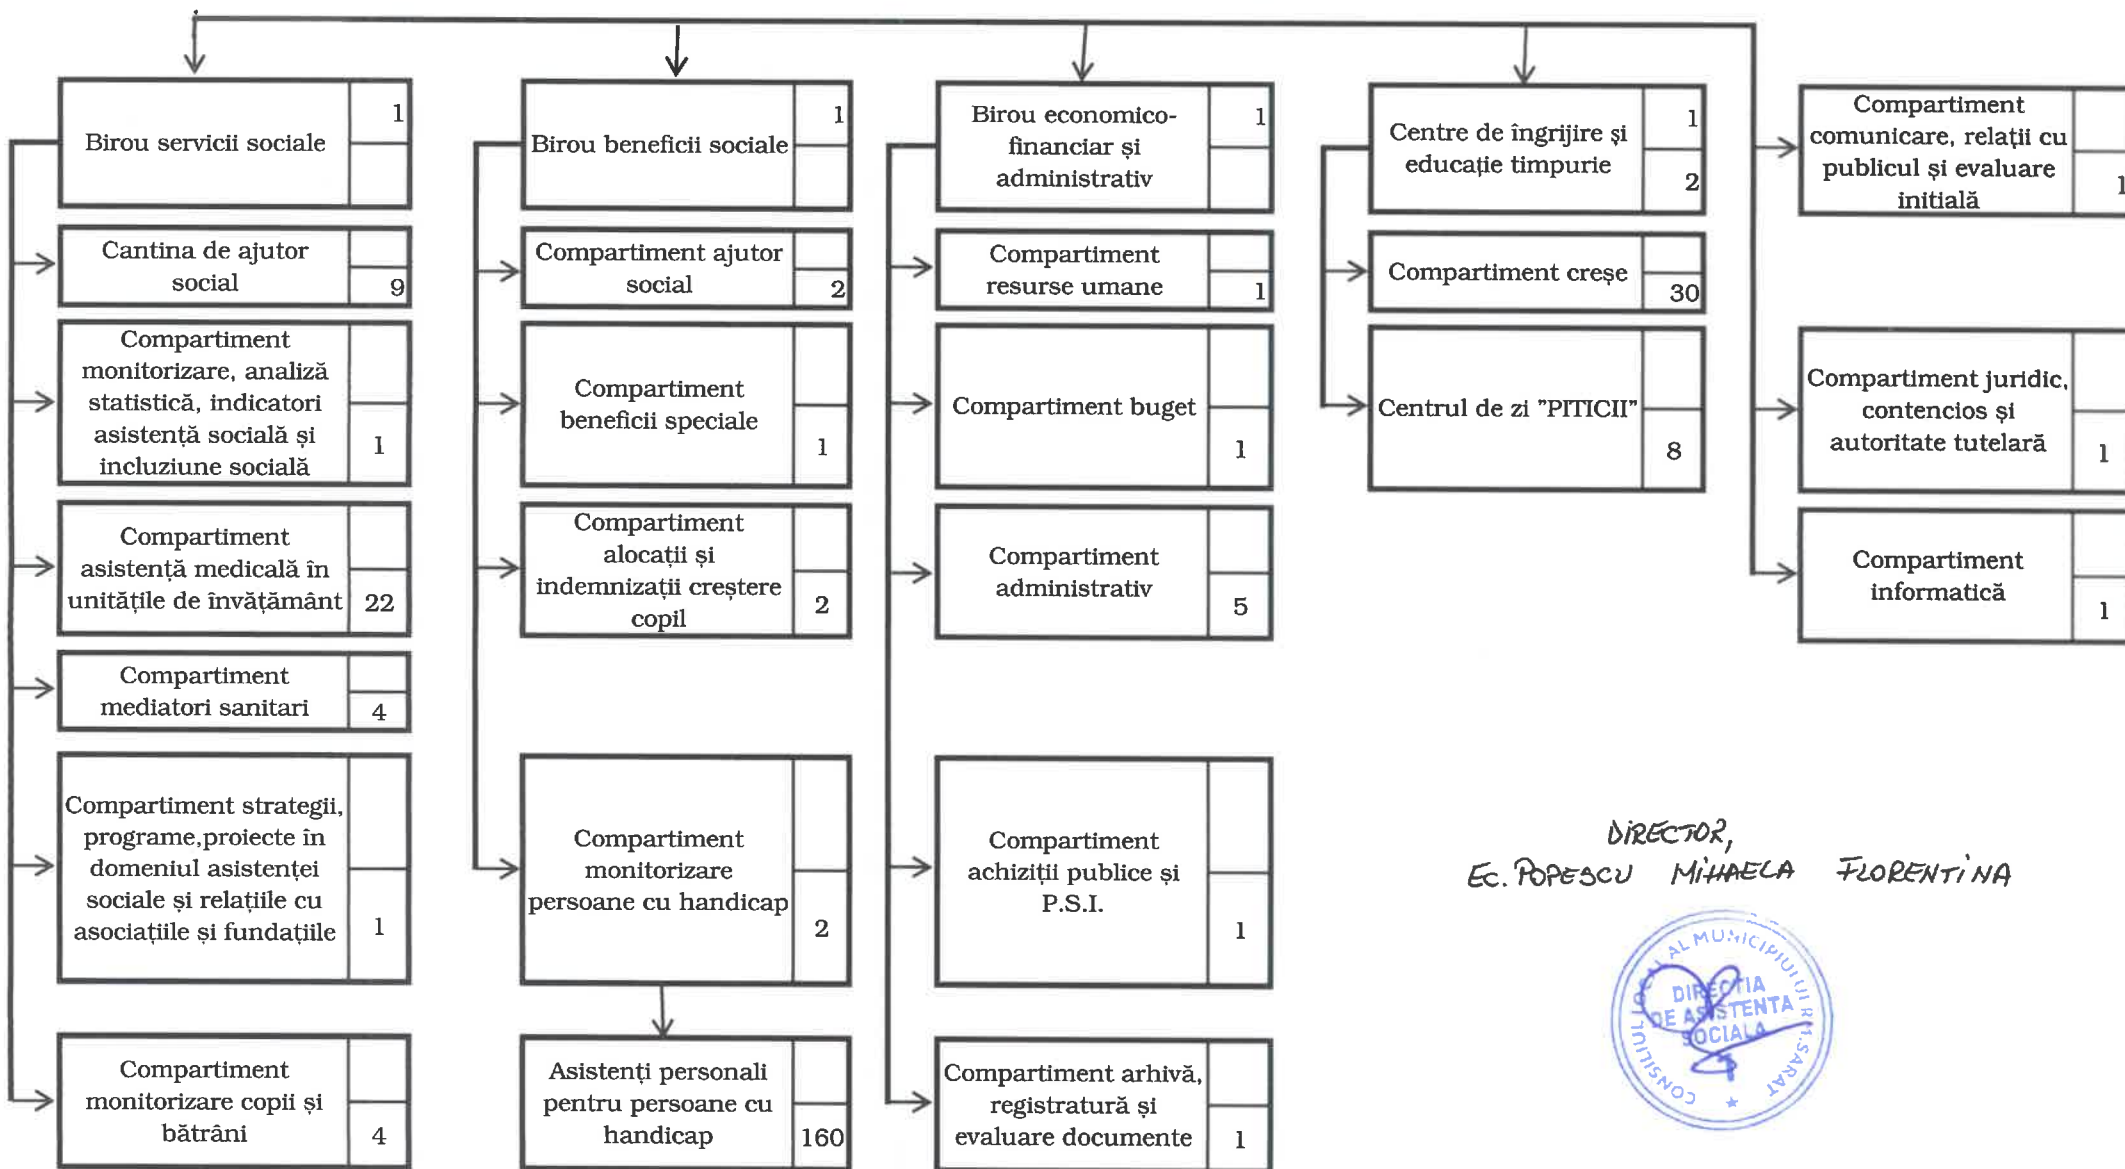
Birou servicii sociale 1

Cantina de ajutor social 9

Compartiment monitorizare, analiză statistică, indicatori asistență socială și incluziune socială 1

Compartiment asistență medicală în unitățile de învățământ 22

Compartiment mediatori sanitari 4

Compartiment strategii, programe,proiecte în domeniul asistenței sociale și relațiile cu asociațiile și fundațiile 1

Compartiment monitorizare copii și bătrâni 4

Birou beneficii sociale 1

Compartiment ajutor social 2

Compartiment beneficii speciale 1

Compartiment alocații și indemnizații creștere copil 2

Compartiment monitorizare persoane cu handicap 2

Asistenți personali pentru persoane cu handicap 160

Birou economico-financiar și administrativ 1

Compartiment resurse umane 1

Compartiment buget 1

Compartiment administrativ 5

Compartiment achiziții publice și P.S.I. 1

Compartiment arhivă, registratură și evaluare documente 1

Centre de îngrijire și educație timpurie 1 2

Compartiment creșe 30

Centrul de zi "PITICII" 8

Compartiment comunicare, relații cu publicul și evaluare inițială 1

Compartiment juridic, contencios și autoritate tutelară 1

Compartiment informatică 1

DIRECTOR,
EC. POPESCU MIHAELA FLORENTINA

CONSILIUL LOCAL AL MUNICIPIULUI RM. SARAT
DIRECTIA DE ASISTENTA SOCIALA